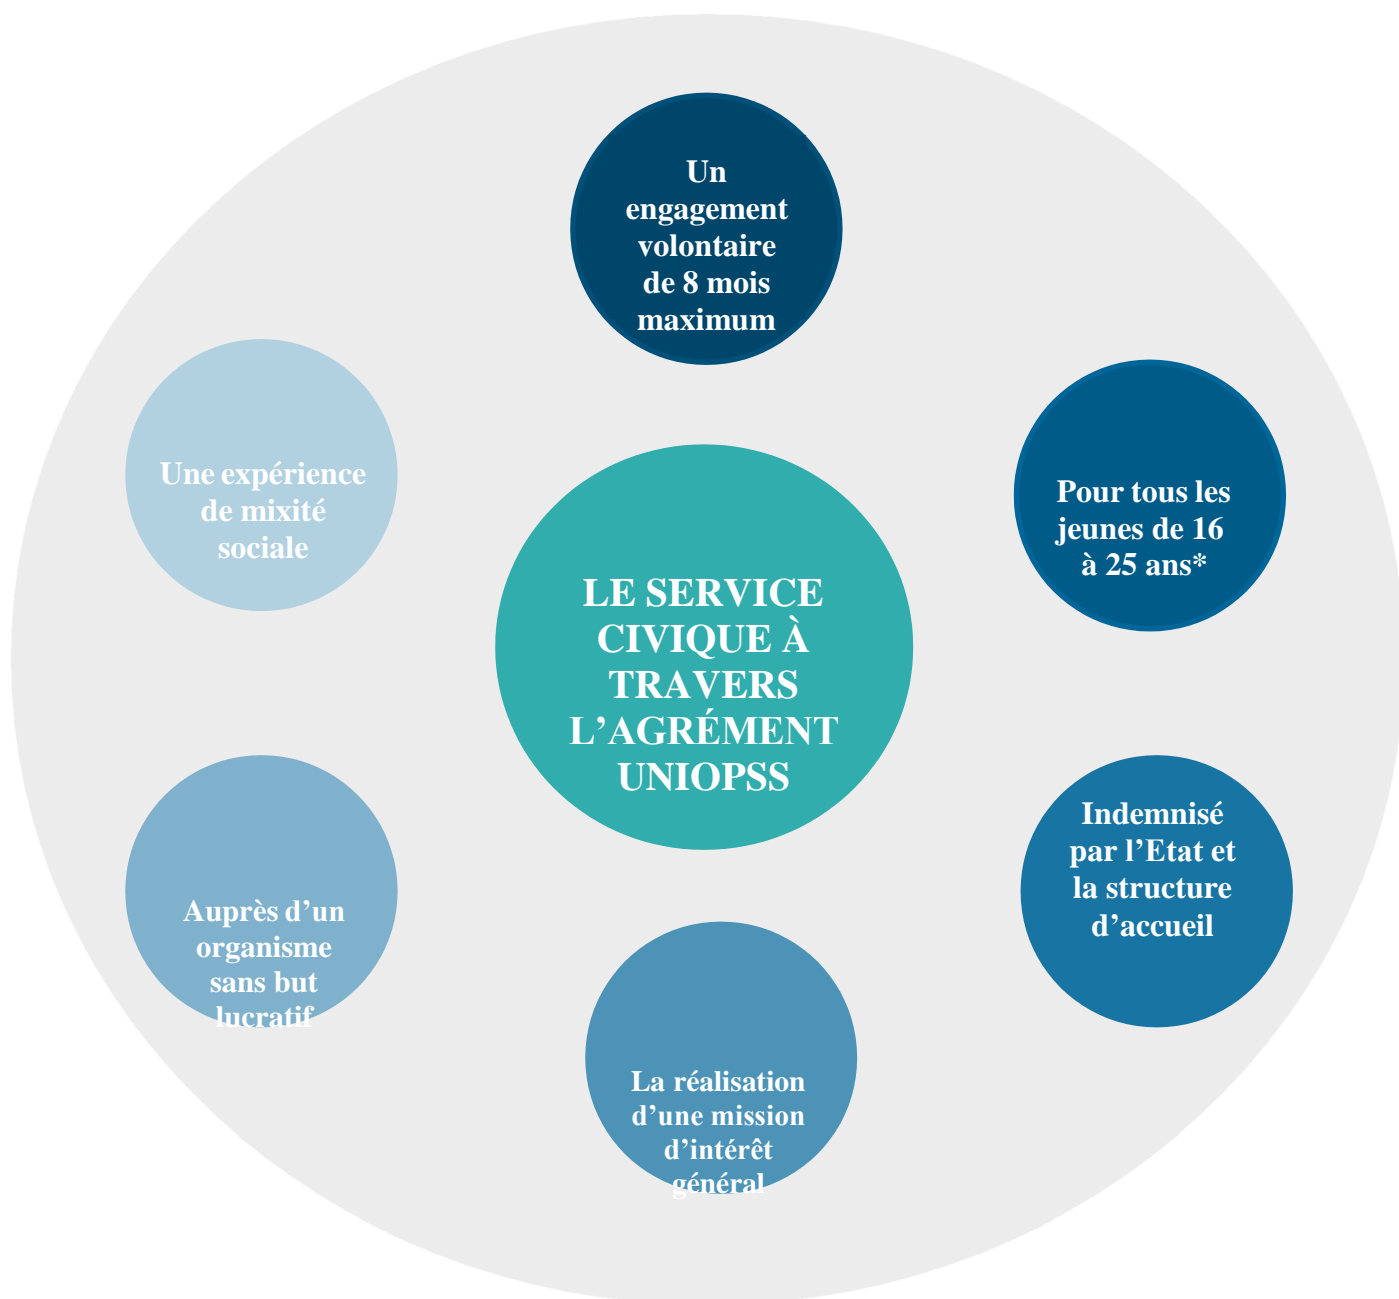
LE SERVICE CIVIQUE À TRAVERS L'AGRÉMENT UNIOPSS

Un engagement volontaire de 8 mois maximum

Pour tous les jeunes de 16 à 25 ans*

Indemnisé par l'Etat et la structure d'accueil

La réalisation d'une mission d'intérêt général

Auprès d'un organisme sans but lucratif

Une expérience de mixité sociale